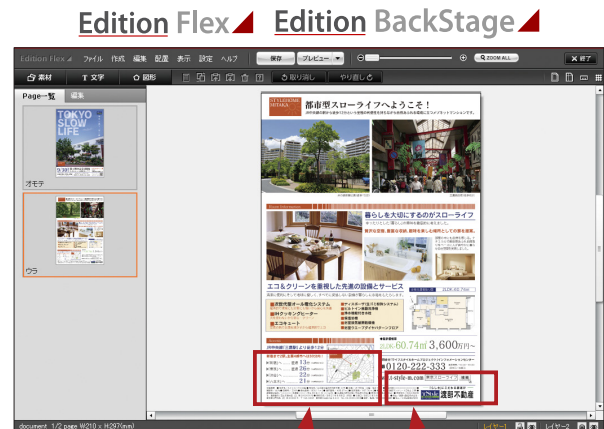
Edition Flex Edition BackStage

Edition Flex ファイル 作成 編集 配置 表示 設定 ヘルプ 保存 プレビュー ZOOM ALL 終了

素材 文字 図形 取り消し やり直し

Page一覧 編集

TOKYO SLOW LIFE

オモテ

ウラ

都市型スローライフへようこそ！

暮らしを大切にするのがスローライフ

エコ＆クリーンを兼備した先進の設備とサービス

60.74m² 3,600万円～

0120-222-333

運営不動産

document 1/2 page W210 x H297(mm) レイヤー1 レイヤー2